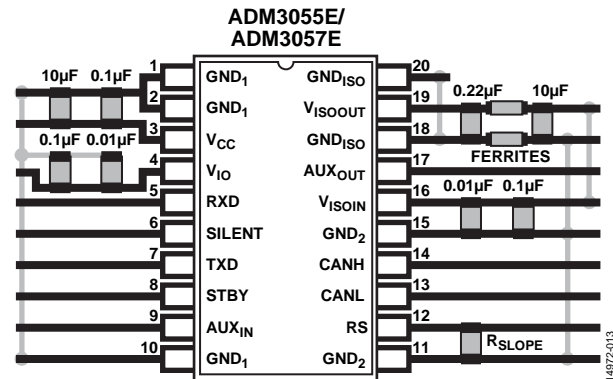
ADM3055E/
ADM3057E

10µF 0.1µF

0.1µF 0.01µF

| 1 | $GND_1$ | $GND_{ISO}$ | 20 |
|---|---|---|---|
| 2 | $GND_1$ | $V_{ISOOUT}$ | 19 |
| 3 | $V_{CC}$ | $GND_{ISO}$ | 18 |
| 4 | $V_{IO}$ | $AUX_{OUT}$ | 17 |
| 5 | RXD | $V_{ISOIN}$ | 16 |
| 6 | SILENT | $GND_2$ | 15 |
| 7 | TXD | CANH | 14 |
| 8 | STBY | CANL | 13 |
| 9 | $AUX_{IN}$ | RS | 12 |
| 10 | $GND_1$ | $GND_2$ | 11 |

0.22µF 10µF

FERRITES

0.01µF 0.1µF

$R_{SLOPE}$

14972-013